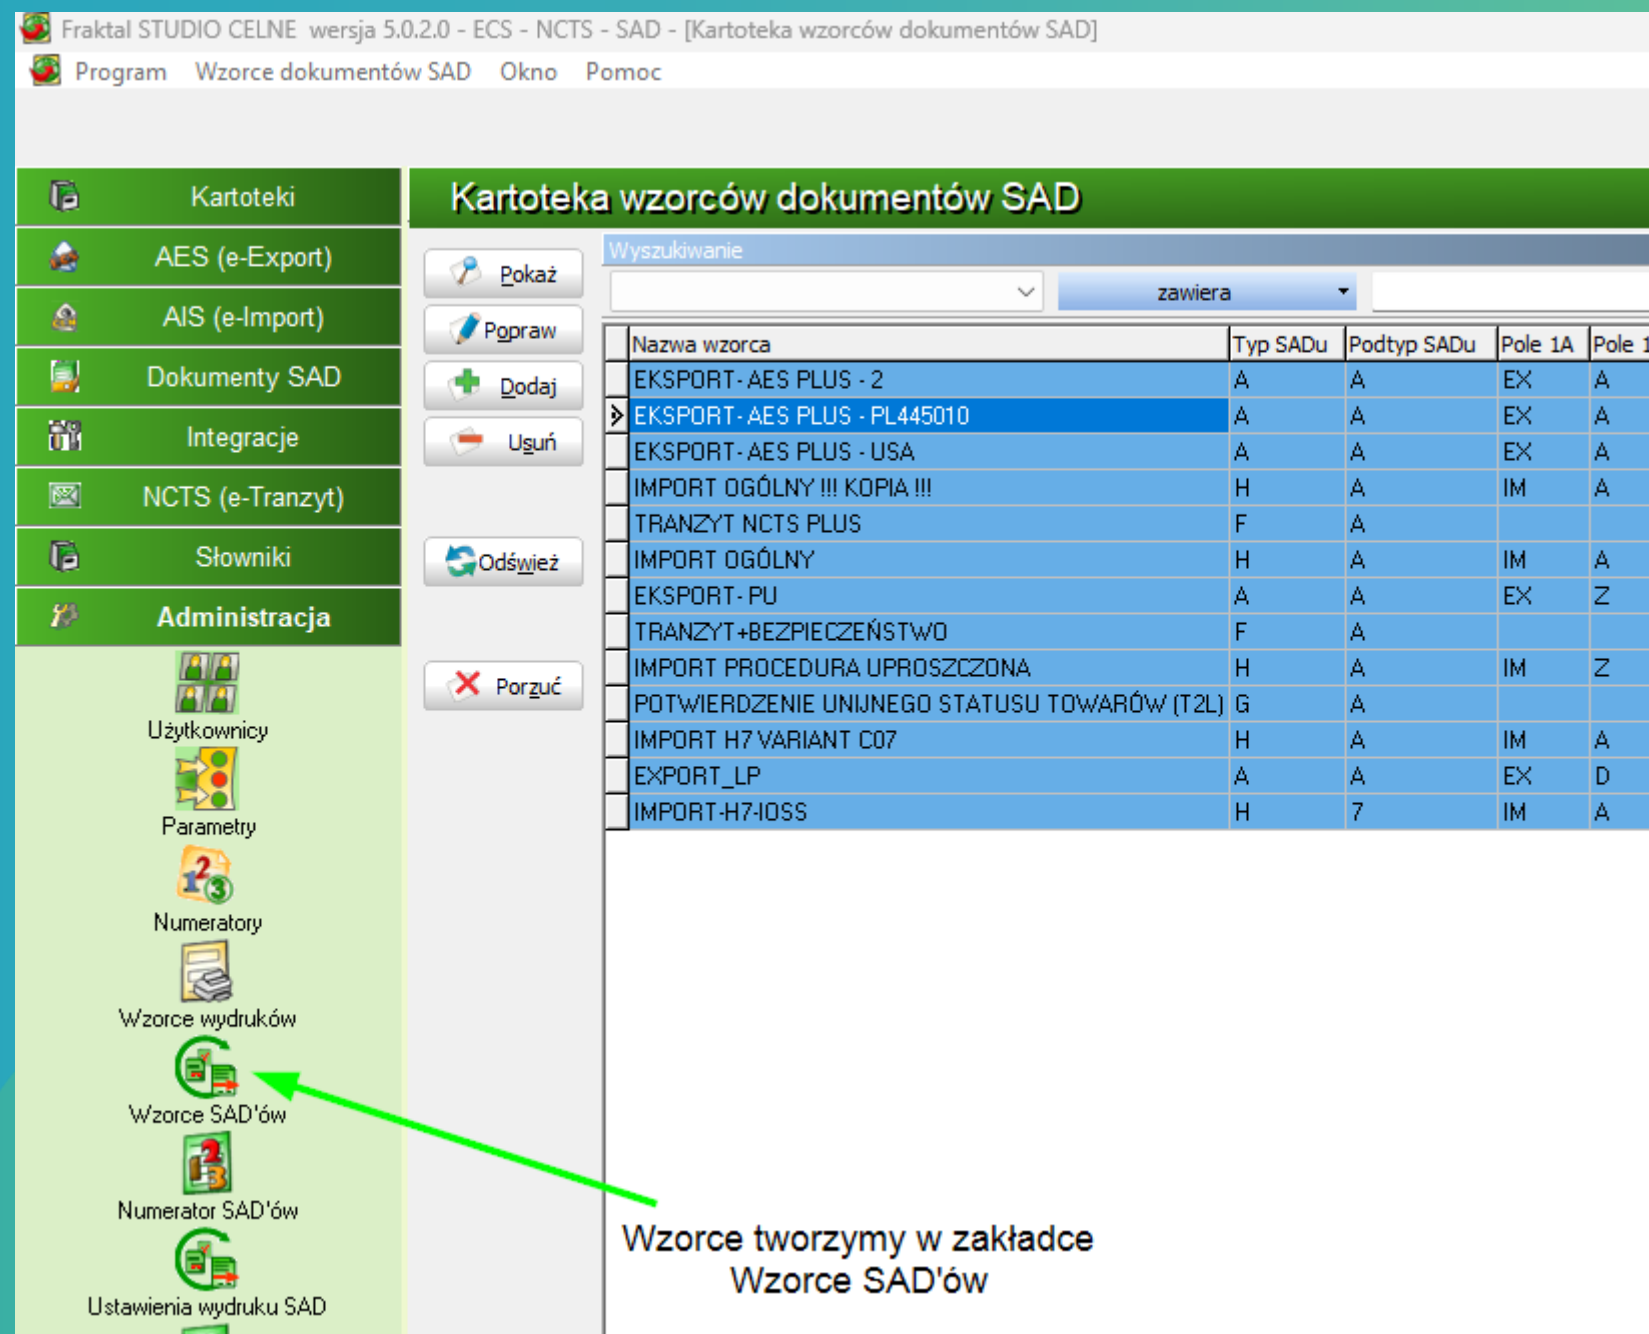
Fraktal STUDIO CELNE wersja 5.0.2.0 - ECS - NCTS - SAD - [Kartoteka wzorców dokumentów SAD]

Program Wzorce dokumentów SAD Okno Pomoc

Kartoteki
AES (e-Export)
AIS (e-Import)
Dokumenty SAD
Integracje
NCTS (e-Tranzyt)
Słowniki
Administracja

Użytkownicy
Parametry
Numeratory
Wzorce wydruków
Wzorce SAD'ów
Numerator SAD'ów
Ustawienia wydruku SAD

Kartoteka wzorców dokumentów SAD

Pokaż
Popraw
Dodaj
Usuń
Odśwież
Porzuć

Wyszukiwanie
zawiera

| Nazwa wzorca | Typ SADu | Podtyp SADu | Pole 1A | Pole 1 |
|---|---|---|---|---|
| EKSPORT- AES PLUS - 2 | A | A | EX | A |
| EKSPORT- AES PLUS - PL445010 | A | A | EX | A |
| EKSPORT- AES PLUS - USA | A | A | EX | A |
| IMPORT OGÓLNY !!! KOPIA !!! | H | A | IM | A |
| TRANZYT NCTS PLUS | F | A | | |
| IMPORT OGÓLNY | H | A | IM | A |
| EKSPORT- PU | A | A | EX | Z |
| TRANZYT+BEZPIECZEŃSTWO | F | A | | |
| IMPORT PROCEDURA UPROSZCZONA | H | A | IM | Z |
| POTWIERDZENIE UNIJNEGO STATUSU TOWARÓW (T2L) | G | A | | |
| IMPORT H7 VARIANT C07 | H | A | IM | A |
| EXPORT_LP | A | A | EX | D |
| IMPORT-H7-IOSS | H | 7 | IM | A |

Wzorce tworzymy w zakładce
Wzorce SAD'ów